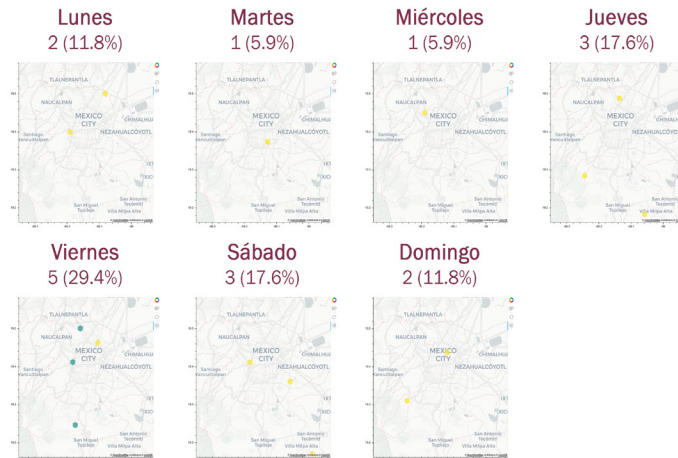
Lunes
2 (11.8%)

TLALNEPANTLA
NAUCALPAN
MEXICO CITY
CHIMALHUACAN
Santiago Yancuitlalpan
NEZAHUALCÓYOTL
San Miguel Topilejo
San Antonio Tecómitl
Villa Milpa Alta

Martes
1 (5.9%)

TLALNEPANTLA
NAUCALPAN
MEXICO CITY
CHIMALHUACAN
Santiago Yancuitlalpan
NEZAHUALCÓYOTL
San Miguel Topilejo
San Antonio Tecómitl
Villa Milpa Alta

Miércoles
1 (5.9%)

TLALNEPANTLA
NAUCALPAN
MEXICO CITY
CHIMALHUACAN
Santiago Yancuitlalpan
NEZAHUALCÓYOTL
San Miguel Topilejo
San Antonio Tecómitl
Villa Milpa Alta

Jueves
3 (17.6%)

TLALNEPANTLA
NAUCALPAN
MEXICO CITY
CHIMALHUACAN
Santiago Yancuitlalpan
NEZAHUALCÓYOTL
San Miguel Topilejo
San Antonio Tecómitl
Villa Milpa Alta

Viernes
5 (29.4%)

TLALNEPANTLA
NAUCALPAN
MEXICO CITY
CHIMALHUACAN
Santiago Yancuitlalpan
NEZAHUALCÓYOTL
San Miguel Topilejo
San Antonio Tecómitl
Villa Milpa Alta

Sábado
3 (17.6%)

TLALNEPANTLA
NAUCALPAN
MEXICO CITY
CHIMALHUACAN
Santiago Yancuitlalpan
NEZAHUALCÓYOTL
San Miguel Topilejo
San Antonio Tecómitl
Villa Milpa Alta

Domingo
2 (11.8%)

TLALNEPANTLA
NAUCALPAN
MEXICO CITY
CHIMALHUACAN
Santiago Yancuitlalpan
NEZAHUALCÓYOTL
San Miguel Topilejo
San Antonio Tecómitl
Villa Milpa Alta